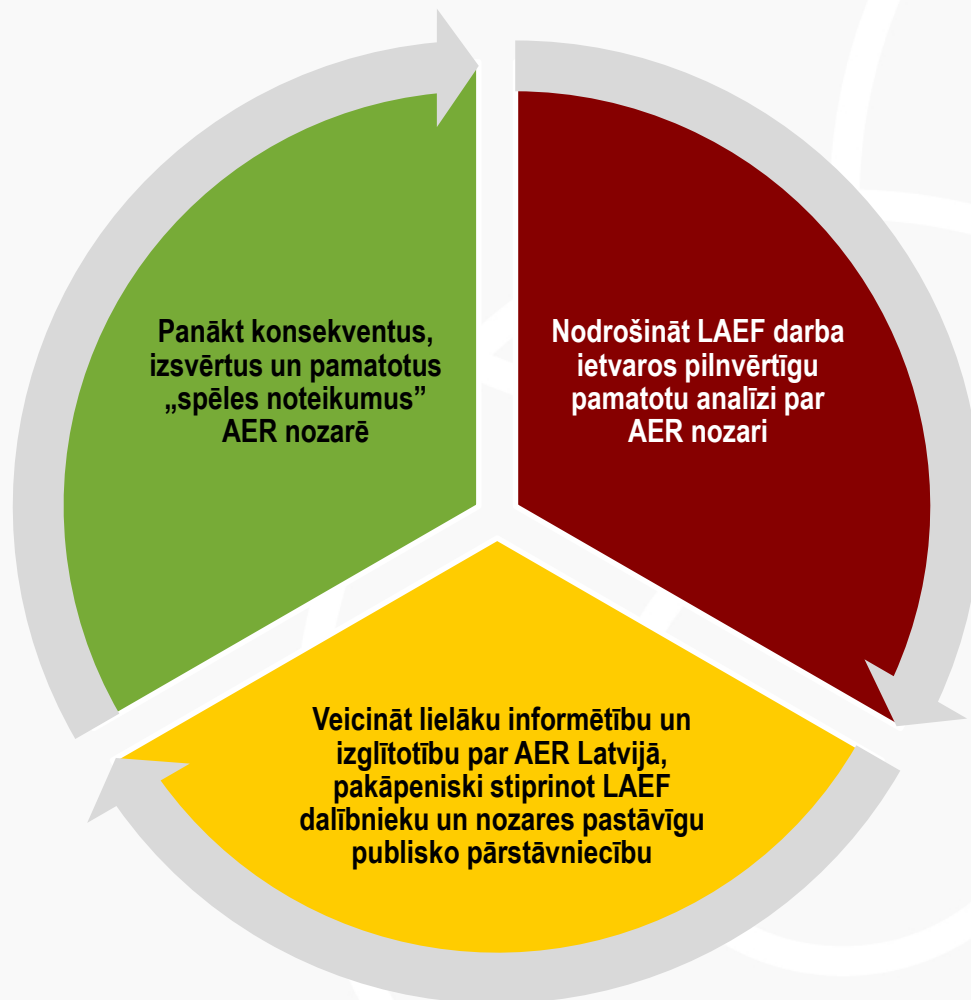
Panākt konsekventus, izsvērtus un pamatotus „spēles noteikumus” AER nozarē

Nodrošināt LAEF darba ietvaros pilnvērtīgu pamatotu analīzi par AER nozari

Veicināt lielāku informētību un izglītotību par AER Latvijā, pakāpeniski stiprinot LAEF dalībnieku un nozares pastāvīgu publisko pārstāvniecību